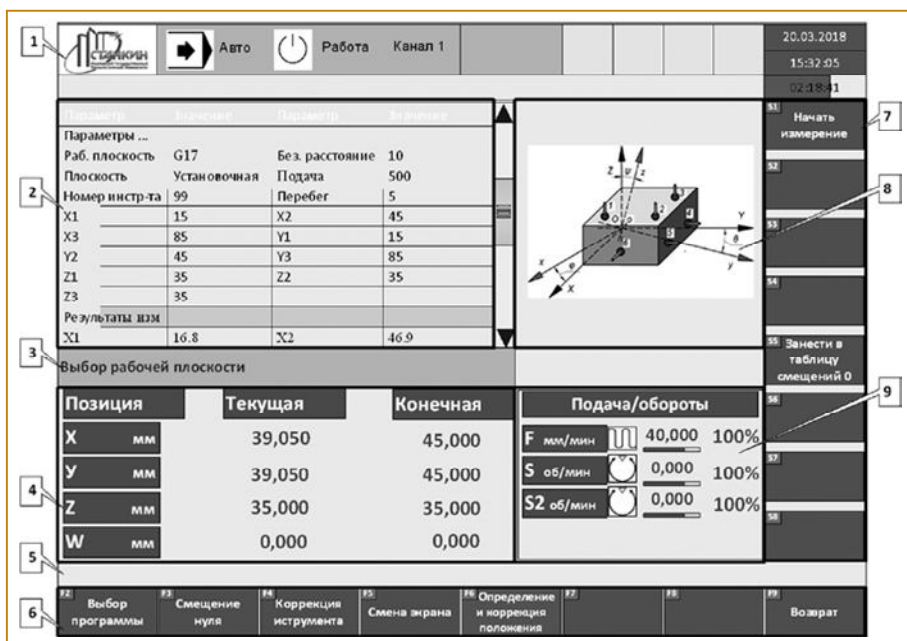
1 СТАНКИН Авто Работа Канал 1 20.03.2018 15:32:05 02:18:41

2

| Параметр | Значение | Параметр | Значение |
|---|---|---|---|
| Параметры ... | | | |
| Раб. плоскость | G17 | Без. расстояние | 10 |
| Плоскость | Установочная | Подача | 500 |
| Номер инстр-та | 99 | Перебег | 5 |
| X1 | 15 | X2 | 45 |
| X3 | 85 | Y1 | 15 |
| Y2 | 45 | Y3 | 85 |
| Z1 | 35 | Z2 | 35 |
| Z3 | 35 | | |
| Результаты изм | | | |
| X1 | 16.8 | X2 | 46.9 |

S1 Начать измерение 7
S2
8
S3
S4
S5 Занести в таблицу смещений 0

3 Выбор рабочей плоскости

4

| Позиция | Текущая | Конечная |
|---|---|---|
| X мм | 39,050 | 45,000 |
| У мм | 39,050 | 45,000 |
| Z мм | 35,000 | 35,000 |
| W мм | 0,000 | 0,000 |

Подача/обороты 9
F мм/мин 40,000 100%
S об/мин 0,000 100%
S2 об/мин 0,000 100%

S6
S7
S8

5

6 F2 Выбор программы F3 Смещение нуля F4 Коррекция иструмента F5 Смена экрана F6 Определение и коррекция положения F7 F8 F9 Возврат